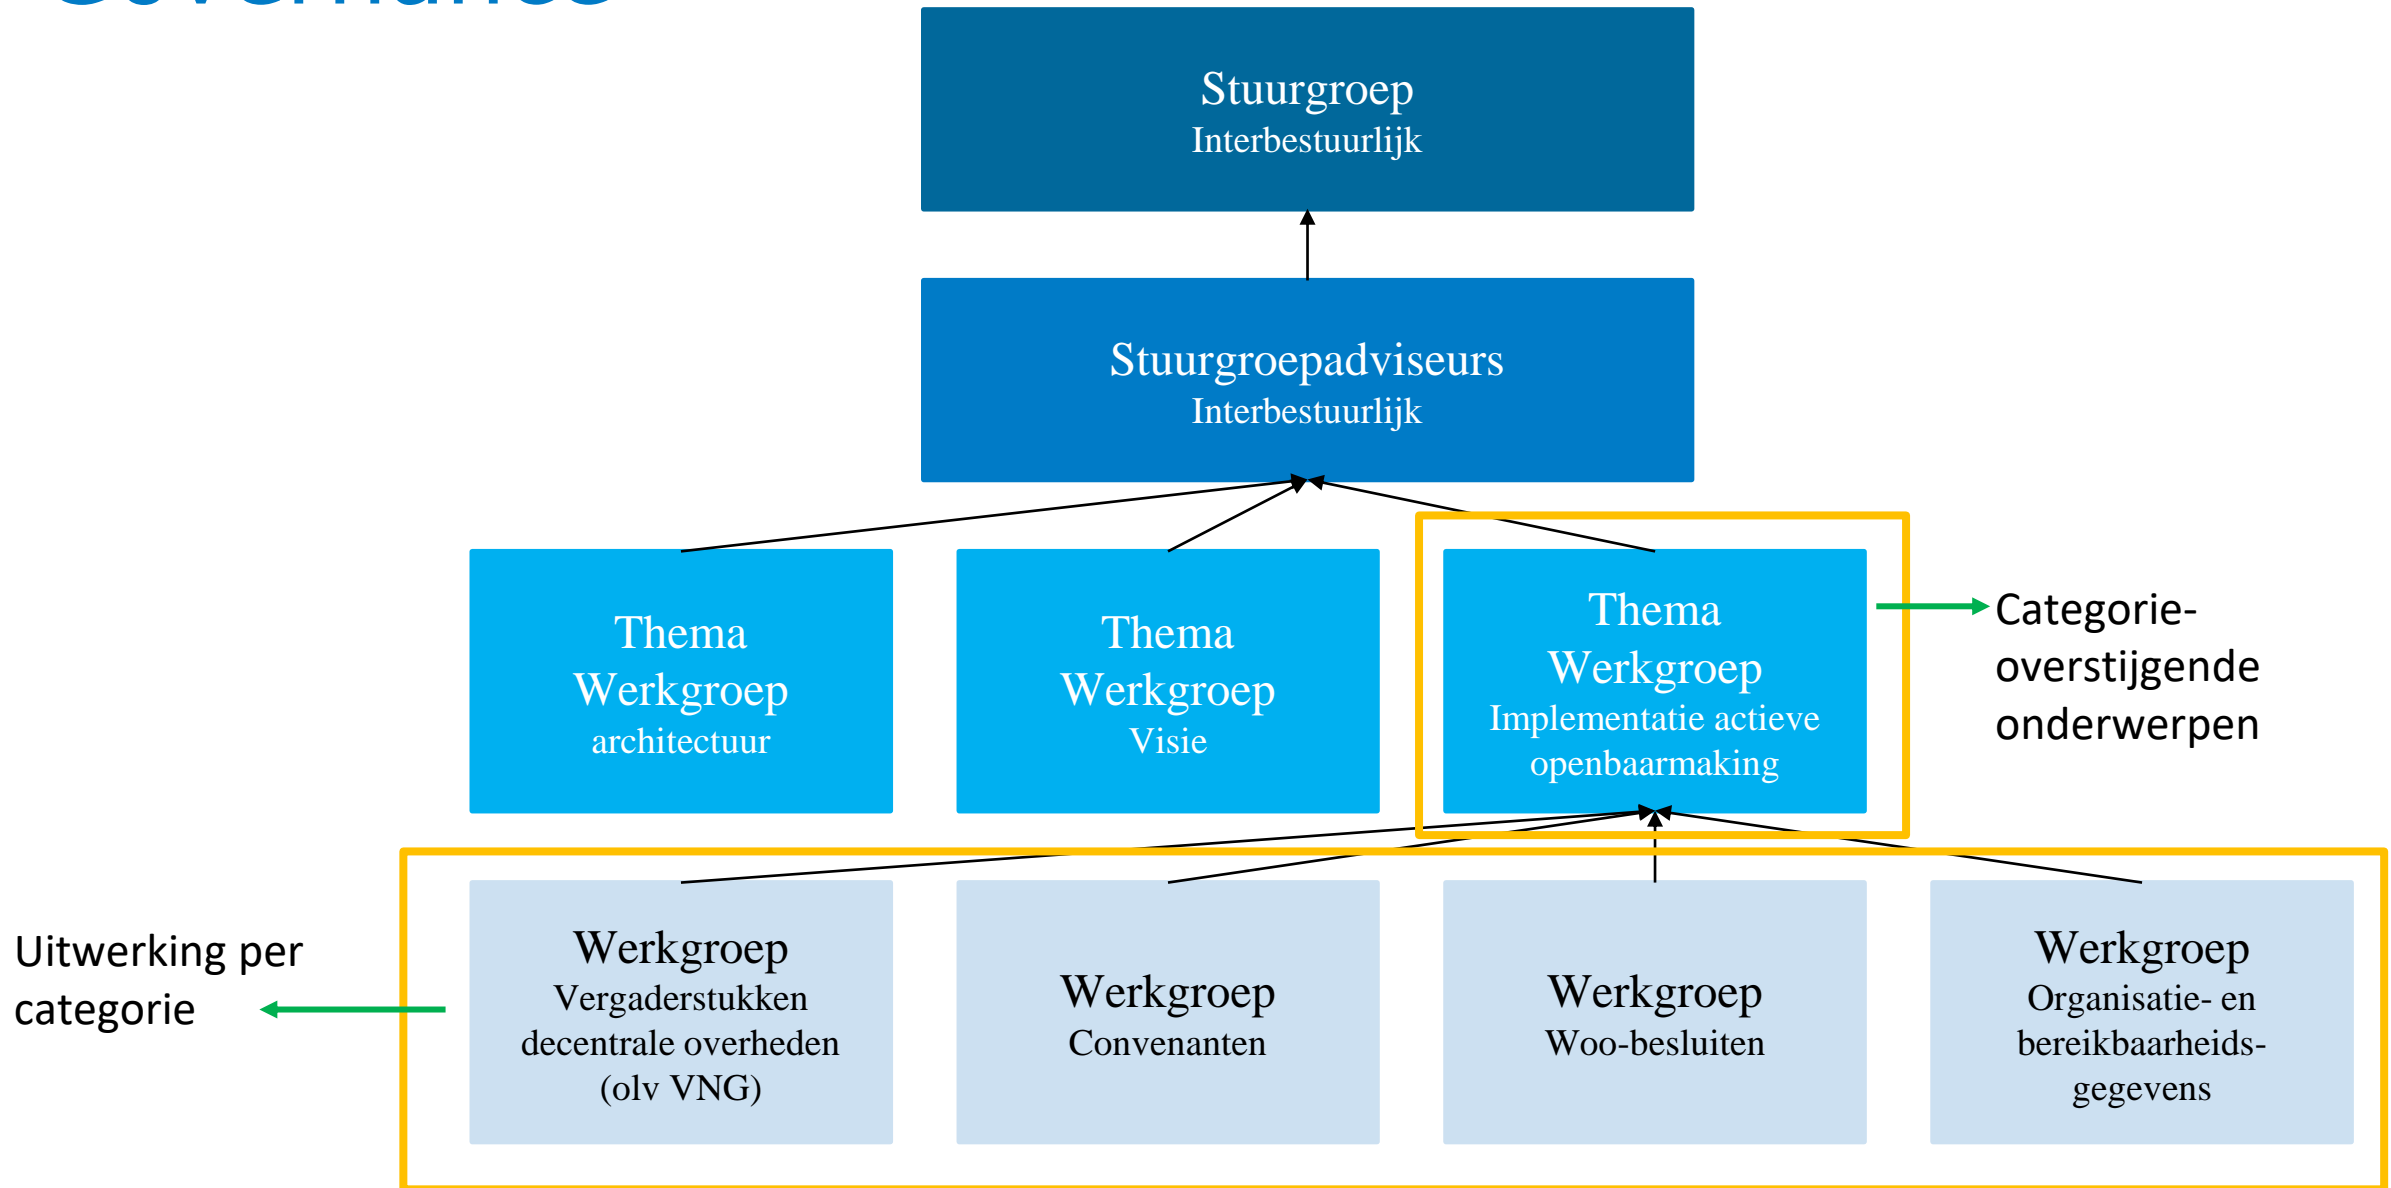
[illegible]

Stuurgroep
Interbestuurlijk

Stuurgroepadviseurs
Interbestuurlijk

Thema
Werkgroep
architectuur

Thema
Werkgroep
Visie

Thema
Werkgroep
Implementatie actieve openbaarmaking

Categorie-overstijgende onderwerpen

Uitwerking per categorie

Werkgroep
Vergaderstukken decentrale overheden (olv VNG)

Werkgroep
Convenanten

Werkgroep
Woo-besluiten

Werkgroep
Organisatie- en bereikbaarheids-gegevens